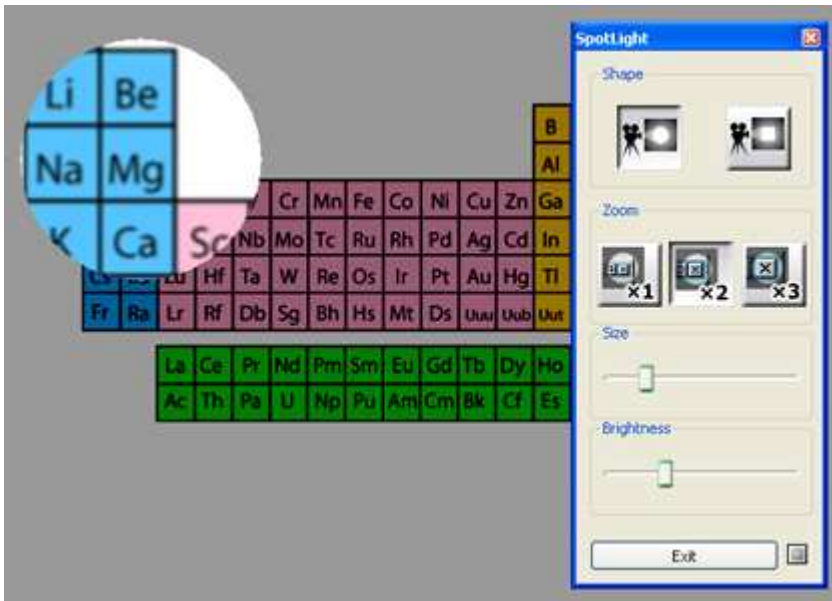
Li Be
Na Mg
K Ca Sc

B
Al
Cr Mn Fe Co Ni Cu Zn Ga
Nb Mo Tc Ru Rh Pd Ag Cd In
Lu Hf Ta W Re Os Ir Pt Au Hg Tl
Fr Ra Lr Rf Db Sg Bh Hs Mt Ds Uuu Uub Uut

La Ce Pr Nd Pm Sm Eu Gd Tb Dy Ho
Ac Th Pa U Np Pu Am Cm Bk Cf Es

SpotLight
Shape
Zoom
×1 ×2 ×3
Size
Brightness
Exit